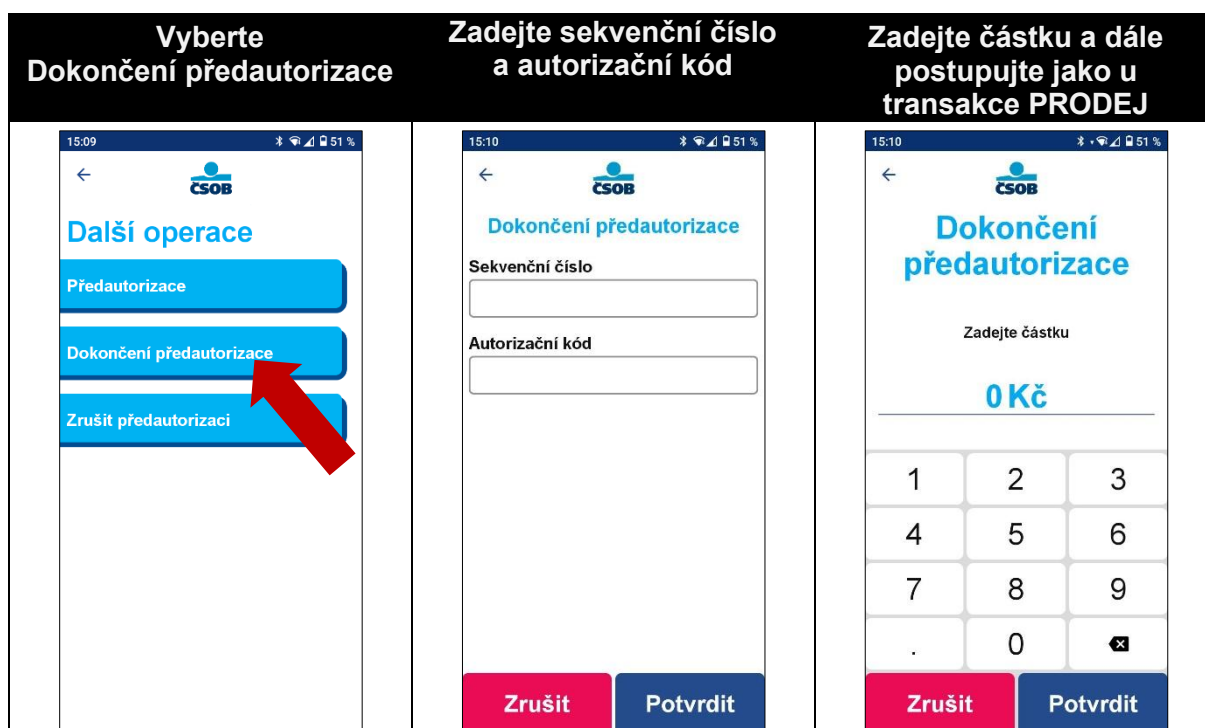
| Vyberte Dokončení předautorizace | Zadejte sekvenční číslo a autorizační kód | Zadejte částku a dále postupujte jako u transakce PRODEJ |
|---|---|---|
| 15:09 51 % ← ČSOB Další operace Předautorizace Dokončení předautorizace Zrušit předautorizaci | 15:10 51 % ← ČSOB Dokončení předautorizace Sekvenční číslo Autorizační kód Zrušit Potvrdit | 15:10 51 % ← ČSOB Dokončení předautorizace Zadejte částku 0 Kč 1 2 3 4 5 6 7 8 9 . 0 Zrušit Potvrdit |